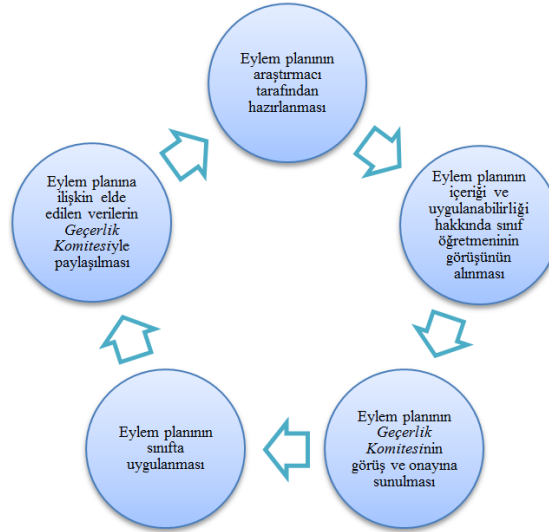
Eylem planının araştırmacı tarafından hazırlanması

Eylem planının içeriği ve uygulanabilirliği hakkında sınıf öğretmeninin görüşünün alınması

Eylem planının *Geçerlik Komitesi*nin görüş ve onayına sunulması

Eylem planının sınıfta uygulanması

Eylem planına ilişkin elde edilen verilerin *Geçerlik Komitesi*yle paylaşılması